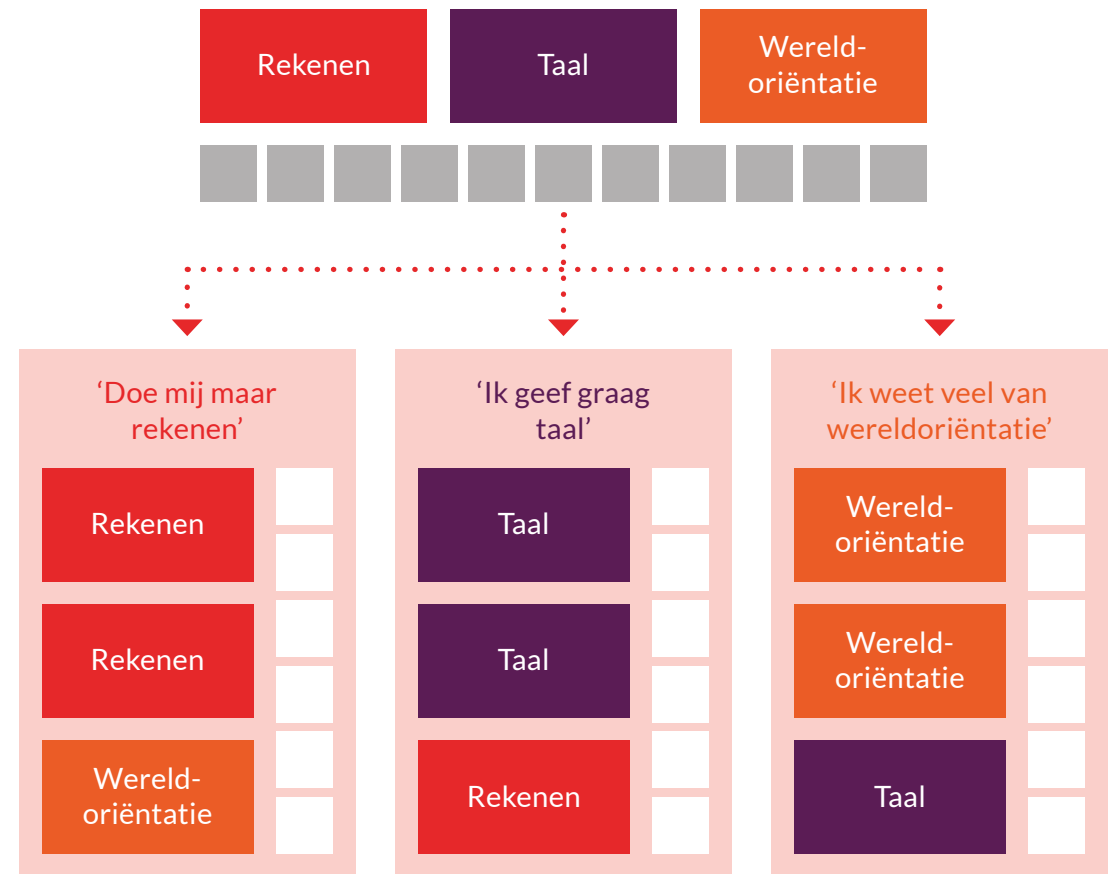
Rekenen

Taal

Wereld-oriëntatie

‘Doe mij maar rekenen’

Rekenen

Rekenen

Wereld-oriëntatie

‘Ik geef graag taal’

Taal

Taal

Rekenen

‘Ik weet veel van wereldoriëntatie’

Wereld-oriëntatie

Wereld-oriëntatie

Taal